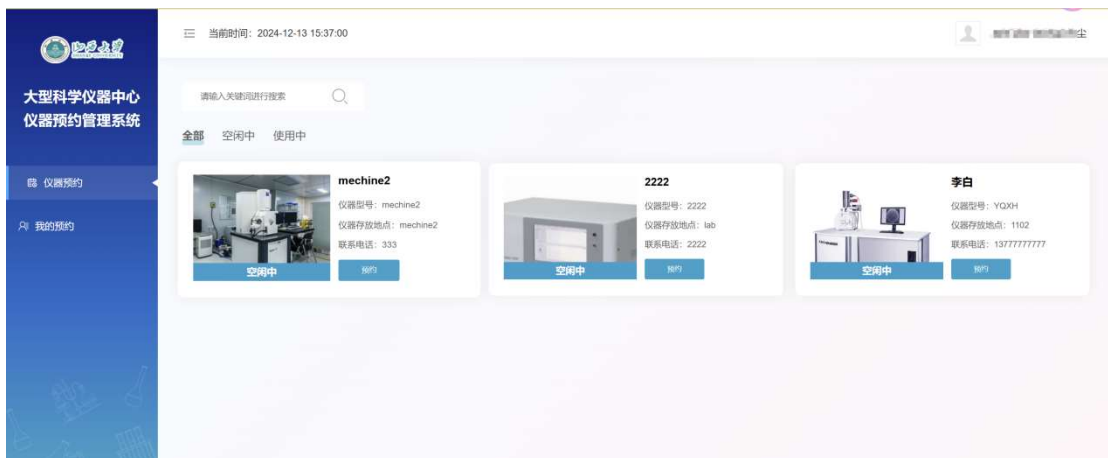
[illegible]

大型科学仪器中心
仪器预约管理系统

仪器预约

我的预约

当前时间：2024-12-13 15:37:00

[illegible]

请输入关键词进行搜索

全部 空闲中 使用中

mechine2
仪器型号：mechine2
仪器存放地点：mechine2
联系电话：333
空闲中
预约

2222
仪器型号：2222
仪器存放地点：lab
联系电话：2222
空闲中
预约

李白
仪器型号：YQXH
仪器存放地点：1102
联系电话：13777777777
空闲中
预约